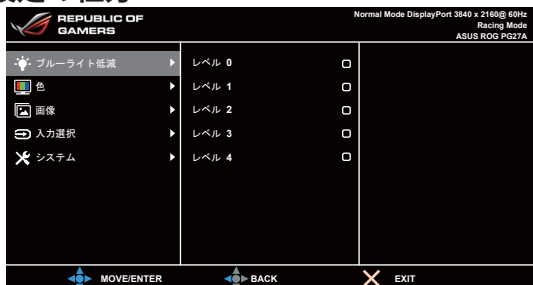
REPUBLIC OF GAMERS

Normal Mode DisplayPort 3840 x 2160@ 60Hz
Racing Mode
ASUS ROG PG27A

ブルーライト低減
色
画像
入力選択
システム

レベル 0
レベル 1
レベル 2
レベル 3
レベル 4

MOVE/ENTER
BACK
EXIT